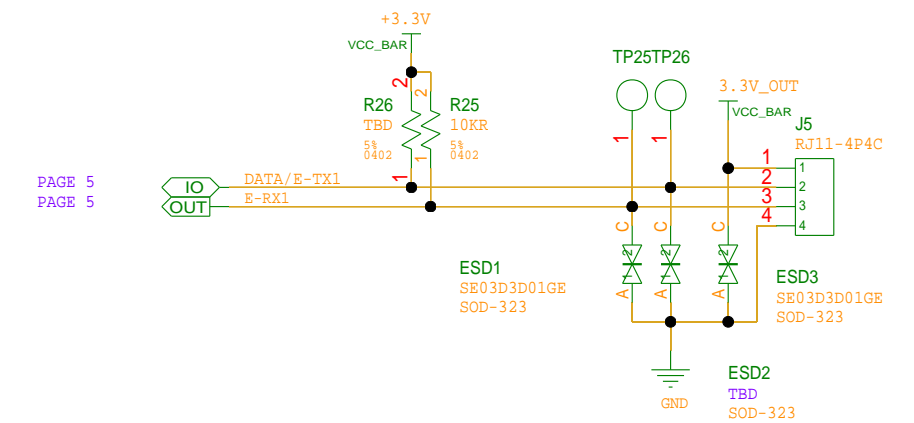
+3.3V
VCC_BAR
2
2
R26
R25
TBD
10KR
5%
0402
5%
0402
1
1
TP25TP26
3.3V_OUT
VCC_BAR
J5
RJ11-4P4C
1
1
1
1
2
2
3
3
4
4
PAGE 5
PAGE 5
IO
OUT
DATA/E-TX1
E-RX1
C
C
C
1
2
1
2
1
2
A
A
A
ESD1
SE03D3D01GE
SOD-323
ESD3
SE03D3D01GE
SOD-323
ESD2
TBD
SOD-323
GND